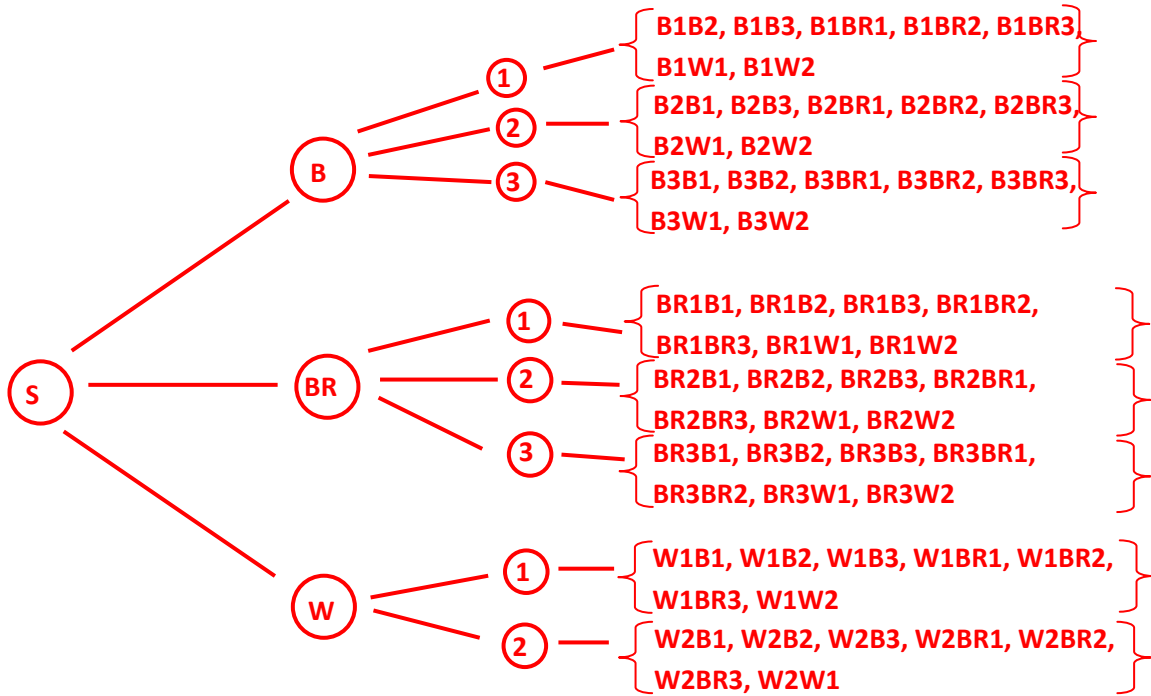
S

B

1

B1B2, B1B3, B1BR1, B1BR2, B1BR3, B1W1, B1W2

2

B2B1, B2B3, B2BR1, B2BR2, B2BR3, B2W1, B2W2

3

B3B1, B3B2, B3BR1, B3BR2, B3BR3, B3W1, B3W2

BR

1

BR1B1, BR1B2, BR1B3, BR1BR2, BR1BR3, BR1W1, BR1W2

2

BR2B1, BR2B2, BR2B3, BR2BR1, BR2BR3, BR2W1, BR2W2

3

BR3B1, BR3B2, BR3B3, BR3BR1, BR3BR2, BR3W1, BR3W2

W

1

W1B1, W1B2, W1B3, W1BR1, W1BR2, W1BR3, W1W2

2

W2B1, W2B2, W2B3, W2BR1, W2BR2, W2BR3, W2W1